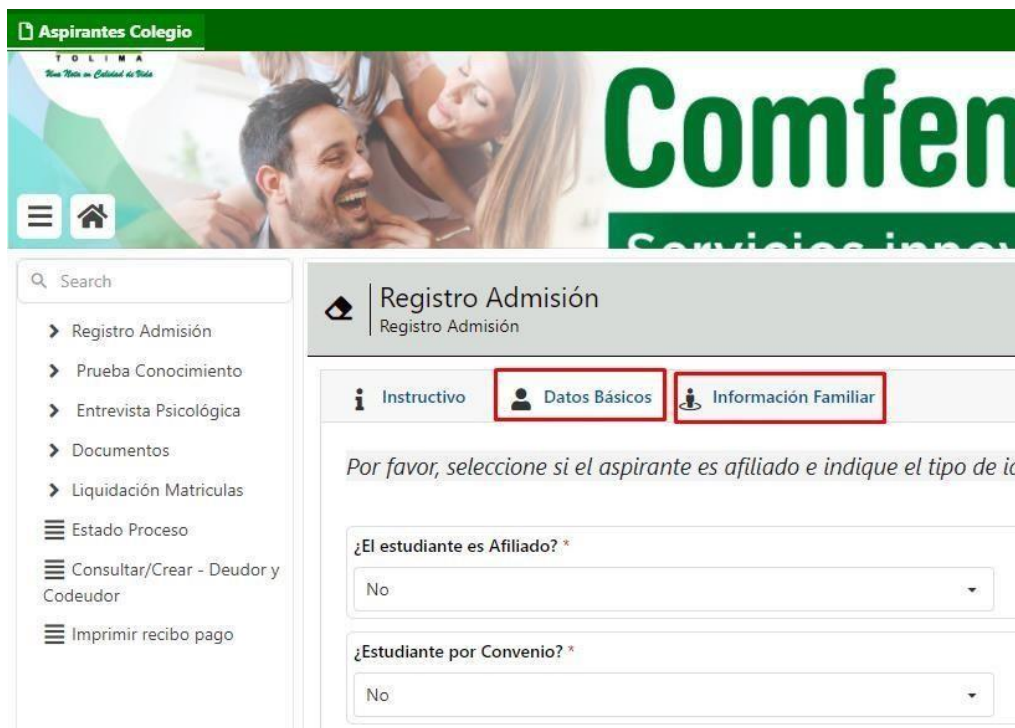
Aspirantes Colegio

TOLIMA
Una Nota en Calidad de Vida

Comfen

Servicios innov

Search

Registro Admisión

Prueba Conocimiento

Entrevista Psicológica

Documentos

Liquidación Matriculas

Estado Proceso

Consultar/Crear - Deudor y Codeudor

Imprimir recibo pago

Registro Admisión
Registro Admisión

Instructivo | Datos Básicos | Información Familiar

Por favor, seleccione si el aspirante es afiliado e indique el tipo de i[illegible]

¿El estudiante es Afiliado? *
No

¿Estudiante por Convenio? *
No